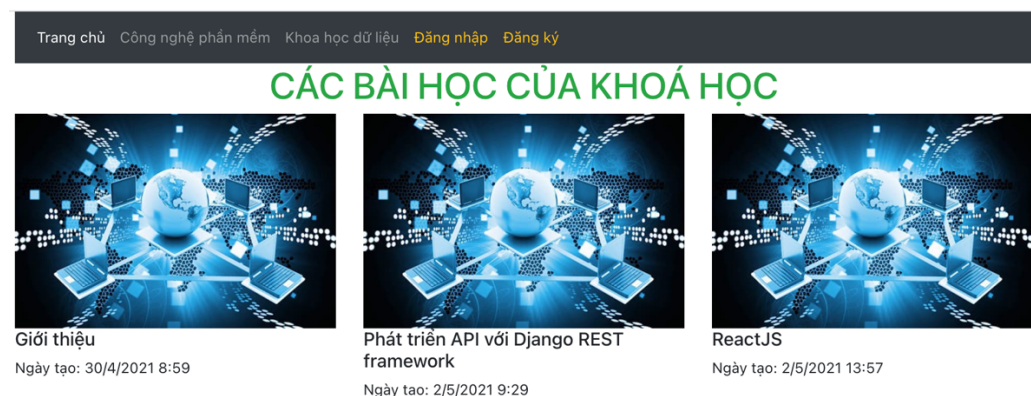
Trang chủ Công nghệ phần mềm Khoa học dữ liệu Đăng nhập Đăng ký

CÁC BÀI HỌC CỦA KHOÁ HỌC

Giới thiệu

Ngày tạo: 30/4/2021 8:59

Phát triển API với Django REST framework

Ngày tạo: 2/5/2021 9:29

ReactJS

Ngày tạo: 2/5/2021 13:57